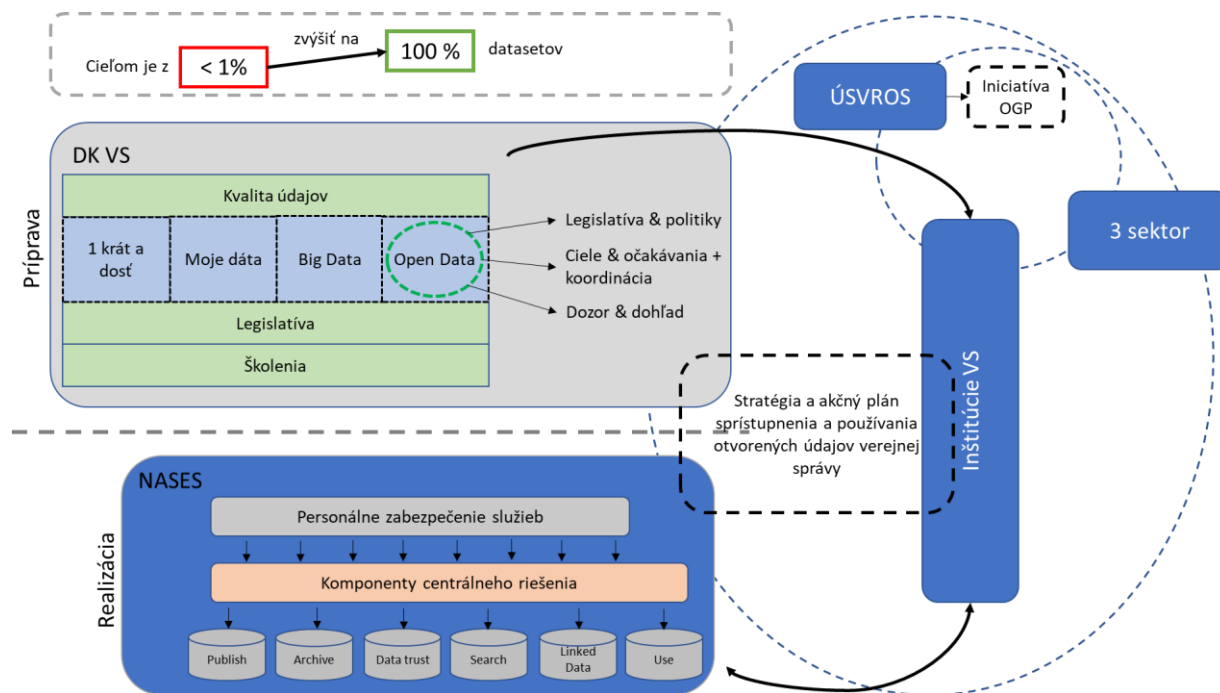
Cieľom je z < 1% zvýšiť na 100 % datasetov

ÚSVROS

Iniciatíva OGP

DK VS

Príprava

Kvalita údajov

| 1 krát a dosť | Moje dáta | Big Data | Open Data |
|---|---|---|---|

Legislatíva

Školenia

Legislatíva & politiky

Ciele & očakávania + koordinácia

Dozor & dohľad

3 sektor

Inštitúcie VS

Stratégia a akčný plán sprístupnenia a používania otvorených údajov verejnej správy

NASES

Realizácia

Personálne zabezpečenie služieb

Komponenty centrálneho riešenia

Publish

Archive

Data trust

Search

Linked Data

Use